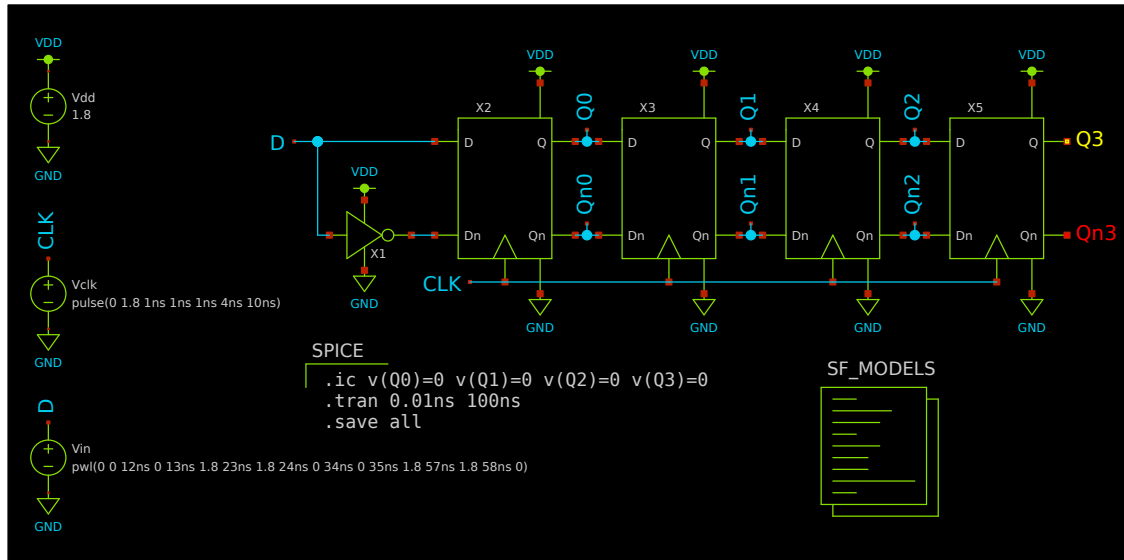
VDD
+
−
Vdd
1.8
GND

CLK
+
−
Vclk
pulse(0 1.8 1ns 1ns 1ns 4ns 10ns)
GND

D
+
−
Vin
pwl(0 0 12ns 0 13ns 1.8 23ns 1.8 24ns 0 34ns 0 35ns 1.8 57ns 1.8 58ns 0)
GND

D
VDD
X1
GND
CLK

VDD
X2
D
Q
Dn
Qn
GND
Q0
Qn0

VDD
X3
D
Q
Dn
Qn
GND
Q1
Qn1

VDD
X4
D
Q
Dn
Qn
GND
Q2
Qn2

VDD
X5
D
Q
Dn
Qn
GND
Q3
Qn3

SPICE
.ic v(Q0)=0 v(Q1)=0 v(Q2)=0 v(Q3)=0
.tran 0.01ns 100ns
.save all

SF_MODELS